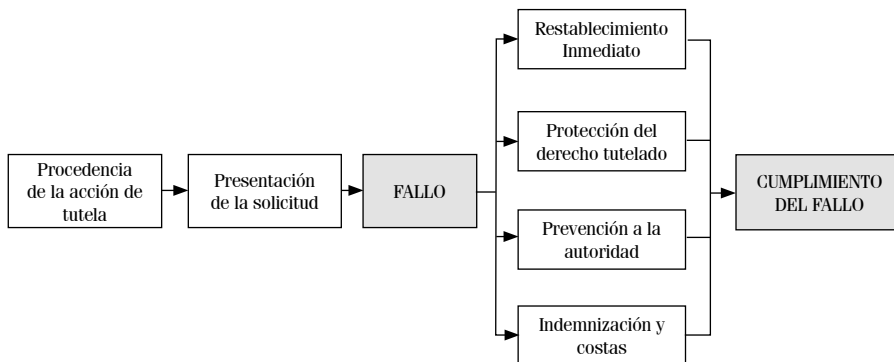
Procedencia de la acción de tutela

Presentación de la solicitud

FALLO

Restablecimiento Inmediato

Protección del derecho tutelado

Prevención a la autoridad

Indemnización y costas

CUMPLIMIENTO DEL FALLO